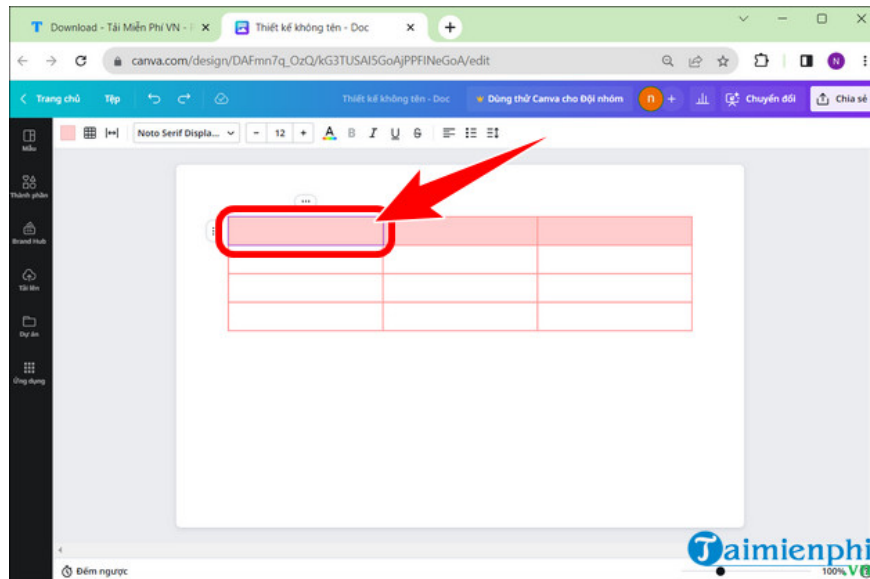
Download - Tải Miễn Phí VN - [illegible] ×
Thiết kế không tên - Doc ×
+
canva.com/design/DAFmn7q_OzQ/kG3TUSAI5GoAjPPFlNeGoA/edit
N
< Trang chủ
Tệp
Thiết kế không tên - Doc
Dùng thử Canva cho Đội nhóm
n
+
Chuyển đổi
Chia sẻ
Mẫu
Thành phần
Brand Hub
Tải lên
Dự án
Ứng dụng
Noto Serif Displa...
-
12
+
A
B
I
U
S
...
Đếm ngược
100%
Taimienphi
.vn